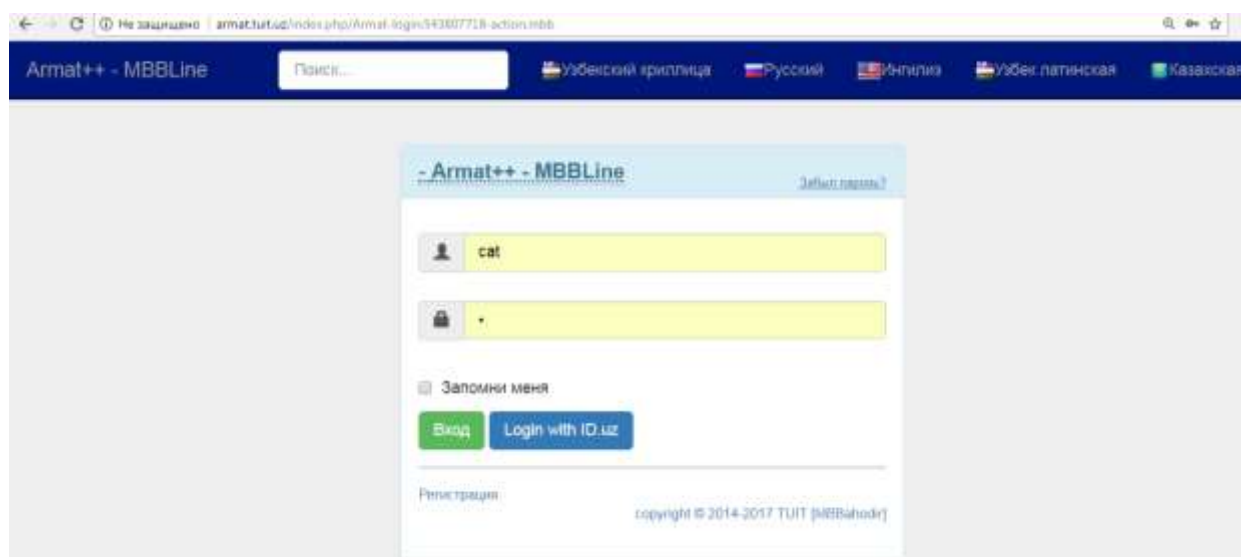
Не защищено | armat.tuit.uz/index.php/Armat-login?543807718-action.mbb

Armat++ - MBBLine

Поиск...

Узбекский кириллица
Русский
Инглиз
Узбек латинская
Казахская

- Armat++ - MBBLine

Забыл пароль?

cat

•

Запомни меня

Вход

Login with ID.uz

Регистрация

copyright © 2014-2017 TUIT [MBBahodir]